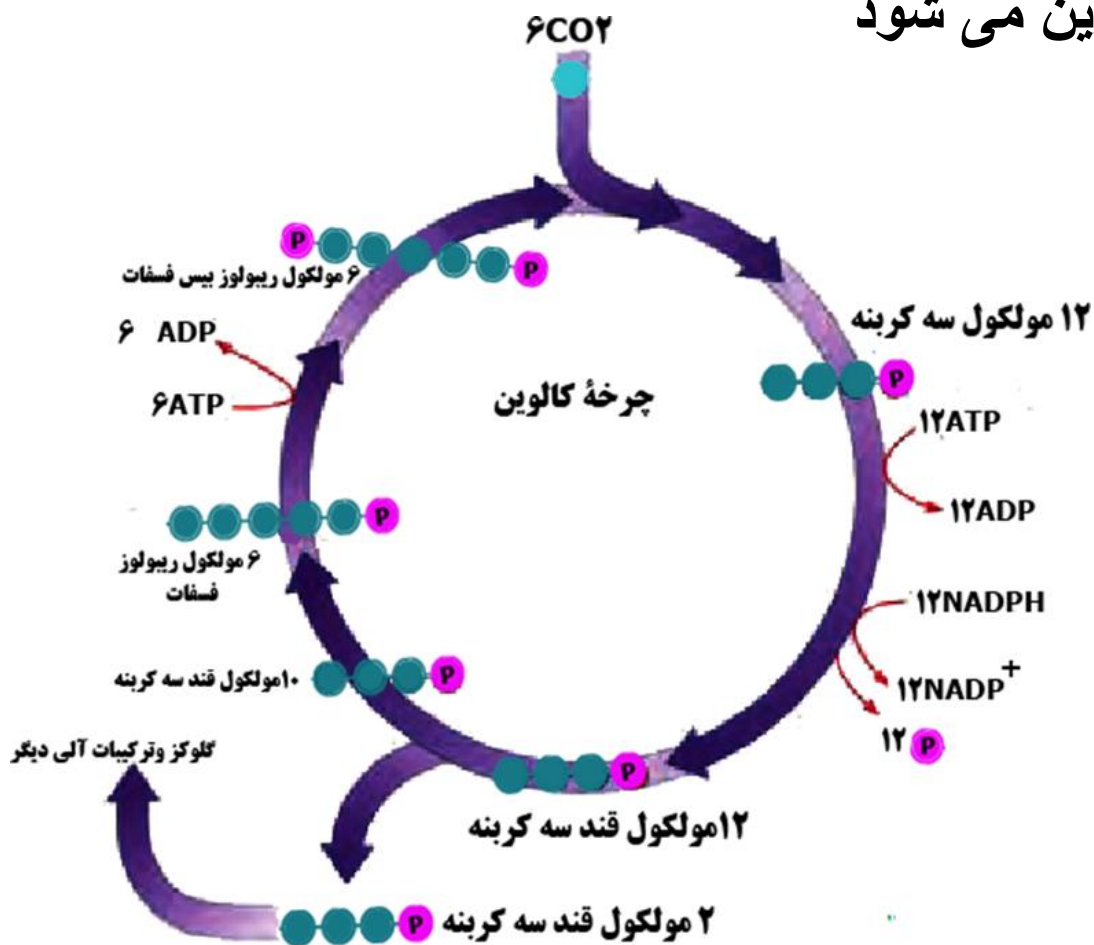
ین می شود

۶CO۲

P P

۶ مولکول ریبولوز بیس فسفات

۱۲ مولکول سه کربنه

۶ ADP

P

۶ATP

چرخهٔ کالوین

۱۲ATP

۱۲ADP

P

۶ مولکول ریبولوز فسفات

۱۲NADPH

۱۰مولکول قند سه کربنه P

۱۲NADP$^+$

گلوکز وترکیبات آلی دیگر

۱۲ P

P

۱۲مولکول قند سه کربنه

۲ مولکول قند سه کربنه P